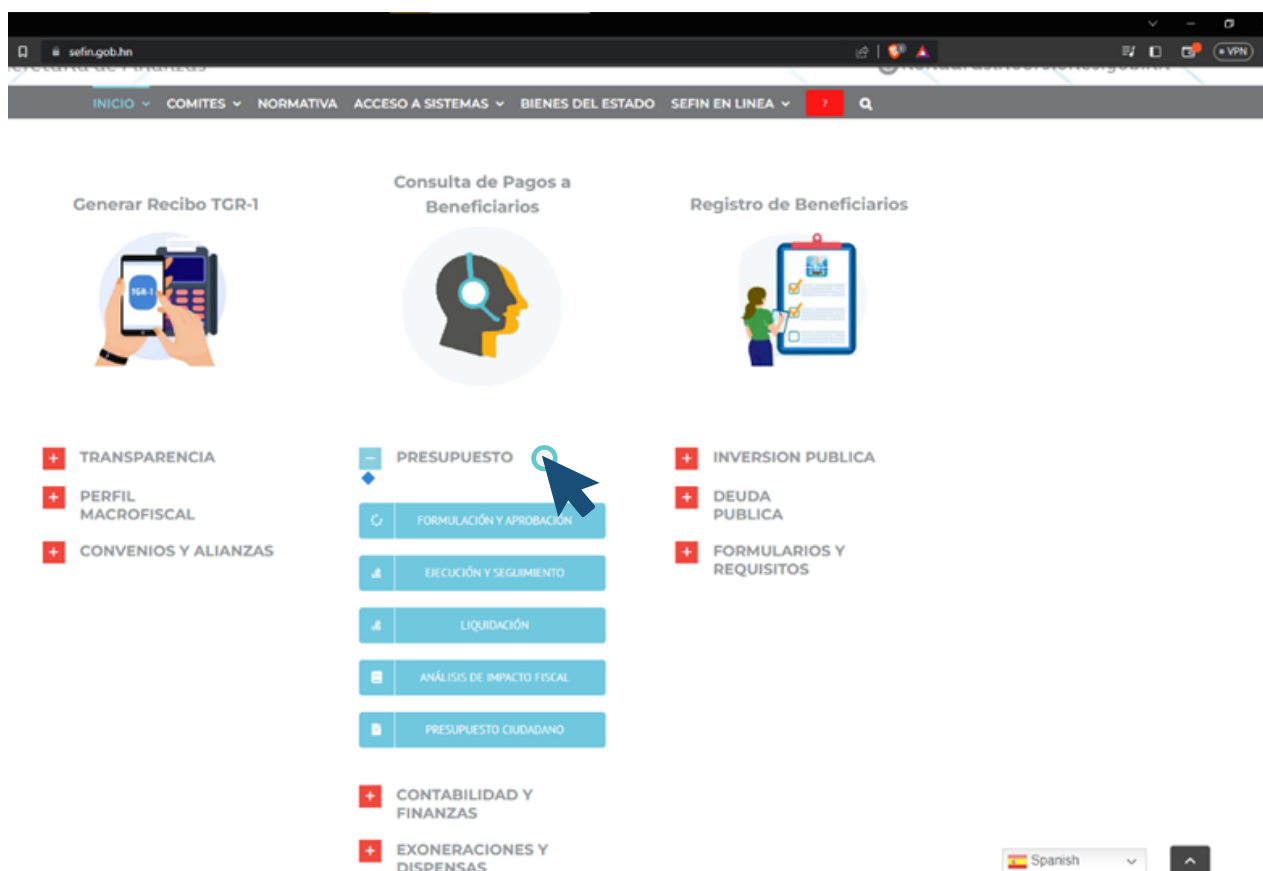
sefin.gob.hn

VPN

INICIO COMITES NORMATIVA ACCESO A SISTEMAS BIENES DEL ESTADO SEFIN EN LINEA

Generar Recibo TGR-1

TGR-1

Consulta de Pagos a Beneficiarios

Registro de Beneficiarios

TRANSPARENCIA

PERFIL MACROFISCAL

CONVENIOS Y ALIANZAS

PRESUPUESTO

FORMULACIÓN Y APROBACIÓN

EJECUCIÓN Y SEGUIMIENTO

LIQUIDACIÓN

ANÁLISIS DE IMPACTO FISCAL

PRESUPUESTO CIUDADANO

CONTABILIDAD Y FINANZAS

EXONERACIONES Y DISPENSAS

INVERSION PUBLICA

DEUDA PUBLICA

FORMULARIOS Y REQUISITOS

Spanish